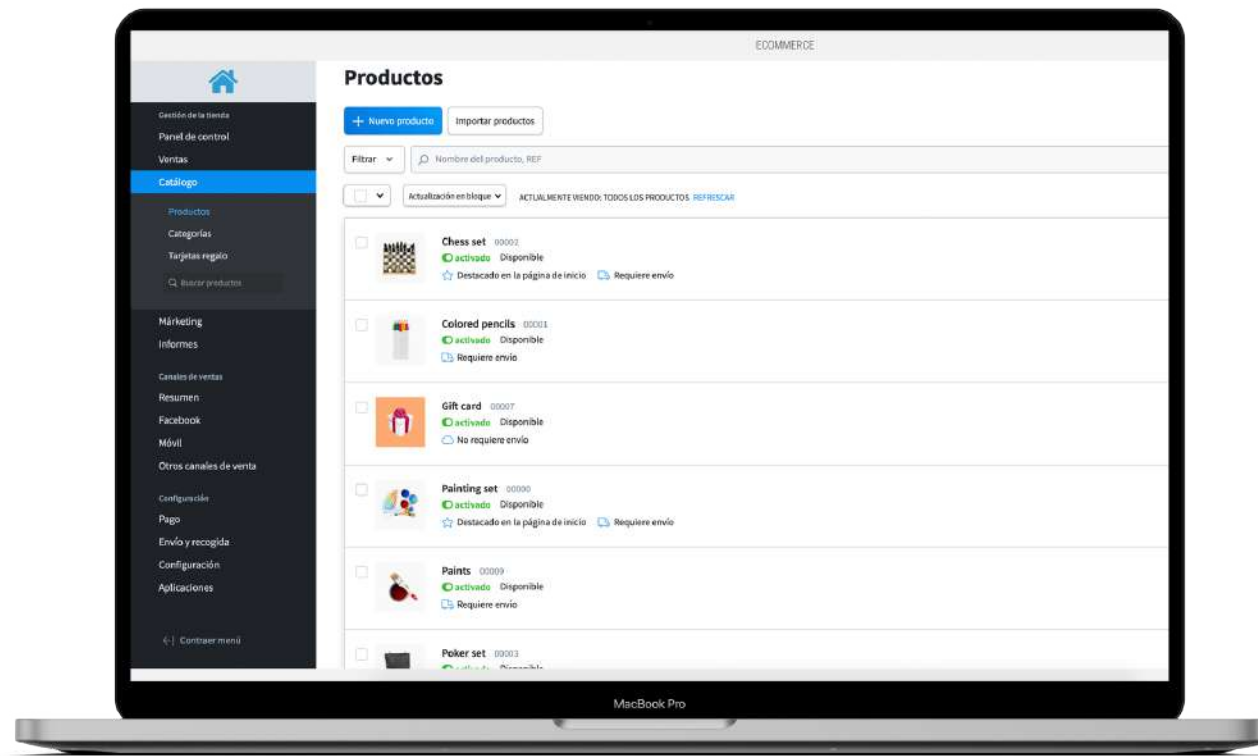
ECOMMERCE

Gestión de la tienda
Panel de control
Ventas
Catálogo
Productos
Categorías
Tarjetas regalo
Buscar productos
Márketing
Informes
Canales de ventas
Resumen
Facebook
Móvil
Otros canales de venta
Configuración
Pago
Envío y recogida
Configuración
Aplicaciones
Contraer menú

Productos

+ Nuevo producto
Importar productos
Filtrar
Nombre del producto, REF
Actualización en bloque
ACTUALMENTE VIENDO: TODOS LOS PRODUCTOS REFRESCAR

Chess set 00002
activado Disponible
Destacado en la página de inicio Requiere envío

Colored pencils 00001
activado Disponible
Requiere envío

Gift card 00007
activado Disponible
No requiere envío

Painting set 00000
activado Disponible
Destacado en la página de inicio Requiere envío

Paints 00009
activado Disponible
Requiere envío

Poker set 00003
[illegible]

MacBook Pro